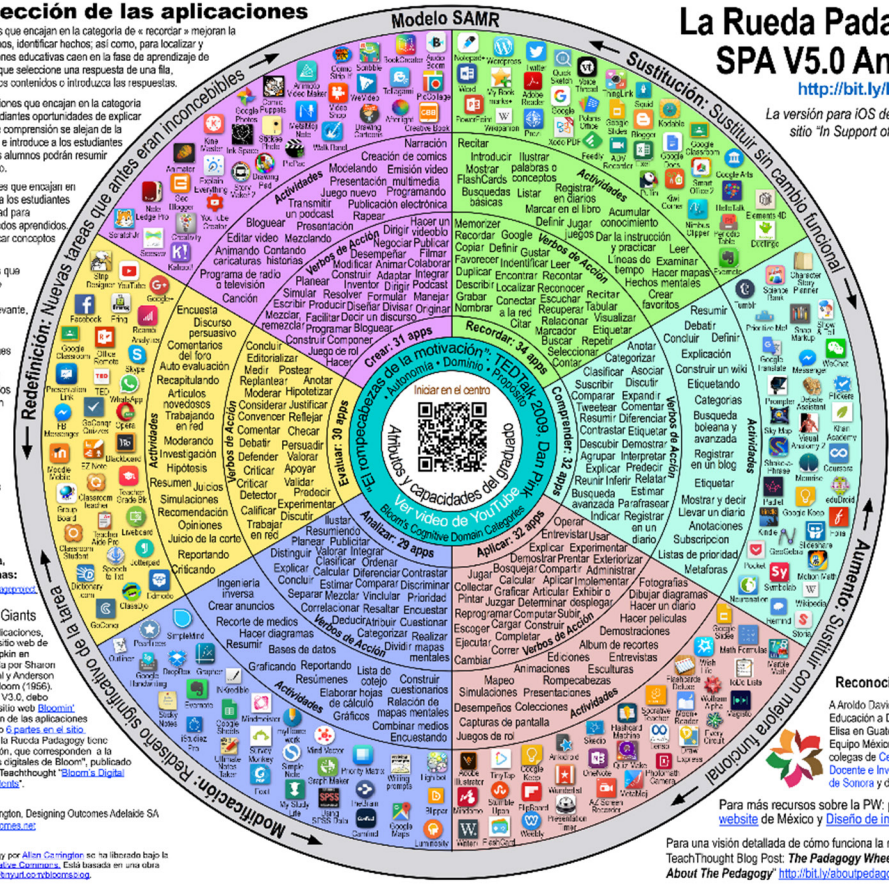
elección de las aplicaciones

Modelo SAMR

La Rueda Pada
SPA V5.0 An
http://bit.ly/

La versión para iOS de
sitio "In Support o

Sustitución: Sustituir sin cambio funcional

Aumento: Sustituir con mejora funcional

Modificación: Rediseño significativo de la tarea

Redefinición: Nuevas tareas que antes eran inconcebibles

Recordar: 34 apps
Comprender: 32 apps
Aplicar: 32 apps
Analizar: 29 apps
Evaluar: 30 apps
Crear: 31 apps

"El rompecabezas de la motivación", TEDTalk 2009, Dan Pink
Autonomía · Dominio · Propósito
Iniciar en el centro
Atributos y capacidades del graduado
Ver video de YouTube
Bloom's Cognitive Domain Categories

Actividades
Verbos de Acción

Recitar, Introducir, Ilustrar palabras o conceptos, Mostrar FlashCards, Busquedas básicas, Listar, Registrar en diarios, Marcar en el libro, Memorizer, Recordar, Copiar, Favorecer, Duplicar, Describir, Grabar, Nombrar, Google, Definir, Gustar, Identificar, Encontrar, Localizar, Conectar a la red, Citar, Jugar juegos, Acumular conocimiento, De la instrucción y practicar, Línea de tiempo, Leer, Examinar, Hacer mapas mentales, Hechos mentales, Crear favoritos, Recontar, Reconocer, Escuchar, Recuperar, Relacionar, Marcar, Buscar, Seleccionar, Contar, Recitar, Tabular, Visualizar, Etiquetar, Repetir

Debatir, Definir, Concluir, Explicación, Construir un wiki, Etiquetando, Categorías, Busqueda booleana y avanzada, Registrar en un blog, Etiquetar, Mostrar y decir, Llevar un diario, Anotaciones, Subscripción, Listas de prioridad, Metaforas, Anotar, Categorizar, Clasificar, Asociar, Suscribir, Discutir, Comparar, Expandir, Tweetear, Comentar, Resumir, Diferenciar, Contrastar, Etiquetar, Descubir, Demostrar, Argumentar, Interpretar, Explicar, Predecir, Reunir, Inferir, Relatar, Busqueda avanzada, Estimar, Parafrasear, Indicar, Registrar, Ejemplificar, en un diario

Operar, Entrevistar, Usar, Explicar, Experimentar, Demostrar, Prentar, Exteriorizar, Bosquejar, Compartir, Administrar, Calcular, Aplicar, Implementar, Grafiar, Articular, Exhibir o desplegar, Juzgar, Determinar, Reprogramar, Computar, Subir, Cargar, Construir, Completar, Editar, Corregir, Ejecutar, Collectar, Pintar, Escoger, Fotografías, Dibujar diagramas, Hacer un diario, Hacer peliculas, Demostraciones, Album de recortes, Entrevistas, Ediciones, Esculturas, Animaciones, Rompecabezas, Mapeo, Presentaciones, Simulaciones, Colecciones, Desempeños, Capturas de pantalla, Juegos de rol, Cambiar

Ilustrar, Resumiendo, Planear, Publicar, Distinguir, Valorar, Integrar, Clasificar, Ordenar, Calcular, Diferenciar, Contrastar, Explicar, Estimar, Comparar, Priorizar, Concluir, Separar, Mezclar, Vincular, Prioridad, Correlacionar, Resaltar, Encuestar, Deducir, Atribuir, Cuestionar, Categorizar, Realizar, Dividir mapas mentales, Ingeniería inversa, Crear anuncios, Recorte de medios, Hacer diagramas, Resumir, Bases de datos, Graficando, Reportando, Resúmenes, Lista de cotejo, Construir cuestionarios, Elaborar hojas de cálculo, Relación de mapas mentales, Gráficos, Combinar medios, Encuestando

Concluir, Editorializar, Medir, Postear, Replantear, Anotar, Moderar, Hipotetizar, Considerar, Justificar, Convencer, Reflejar, Comentar, Checar, Debatir, Persuadir, Defender, Valorar, Criticar, Apoyar, Criticar, Validar, Detector, Predecir, Calificar, Experimentar, Trabajar en red, Encuesta, Discurso persuasivo, Comentarios del foro, Auto evaluación, Recapitulando, Artículos novedosos, Trabajando en red, Moderando, Investigación, Hipótesis, Resumen, Juicios, Simulaciones, Recomendación, Opiniones, Juicio de la corte, Reportando, Criticando

Narración, Creación de comics, Modelando, Emisión video multimedia, Presentación, Programando, Juego nuevo, Publicación electrónica, Transmitir un podcast, Rapear, Bloguear, Presentación, Editar video, Mezclando, Animando, Contando historias, Programa de radio o television, Canción, Hacer un videoblo, Filmar, Colaborar, Integrar, Podcast, Manejar, Originar, Dirigir, Negociar, Publicar, Desempeñar, Modificar, Animar, Construir, Adaptar, Inventor, Dirigir, Planear, Simular, Resolver, Producir, Diseñar, Divisar, Escribir, Mezclar, Facilitar, Decir un diario, remezclar, Construir, Componer, Programar, Bloguear, Juego de rol, Hacer

ección de las aplicaciones
s que encajan en la categoría de « recordar » mejoran la
nos, identificar hechos; así como, para localizar y
educativas caen en la fase de aprendizaje de
que seleccione una respuesta de una fila,
s contenidos o introduzca las respuestas.

iones que encajan en la categoría
diantes oportunidades de explicar
comprensión se alejan de la
e introduce a los estudiantes
alumnos podrán resumir

que encajan en
los estudiantes
dad para
aprendidos.
clar conceptos

que

vante,

Giants
plicaciones,
sitio web de
pkin en
por Sharon
y Anderson
loom (1956).
V3.0, debo
Rueda Padagogy
sitio web Bloomin'
de las aplicaciones
6 partes en el sitio.
que corresponden a la
digitales de Bloom", publicado
Teachthought "Bloom's Digital
ents"

ngton, Designing Outcomes Adelaide SA
omes.net

y por Allan Carrington se ha liberado bajo la
tive Commons. Está basada en una obra en
yurl.com/bloomsipg.

Reconoc
A Aroldo Davi
Educación a D
Elisa en Guat
Equipo Méxic
colegas de Ce
Docente e Inv
de Sonora y d

Para más recursos sobre la PW:
website de México y Diseño de i

Para una visión detallada de cómo funciona la
TeachThought Blog Post: The Padagogy Whee
About The Pedagogy" http://bit.ly/aboutpedagog